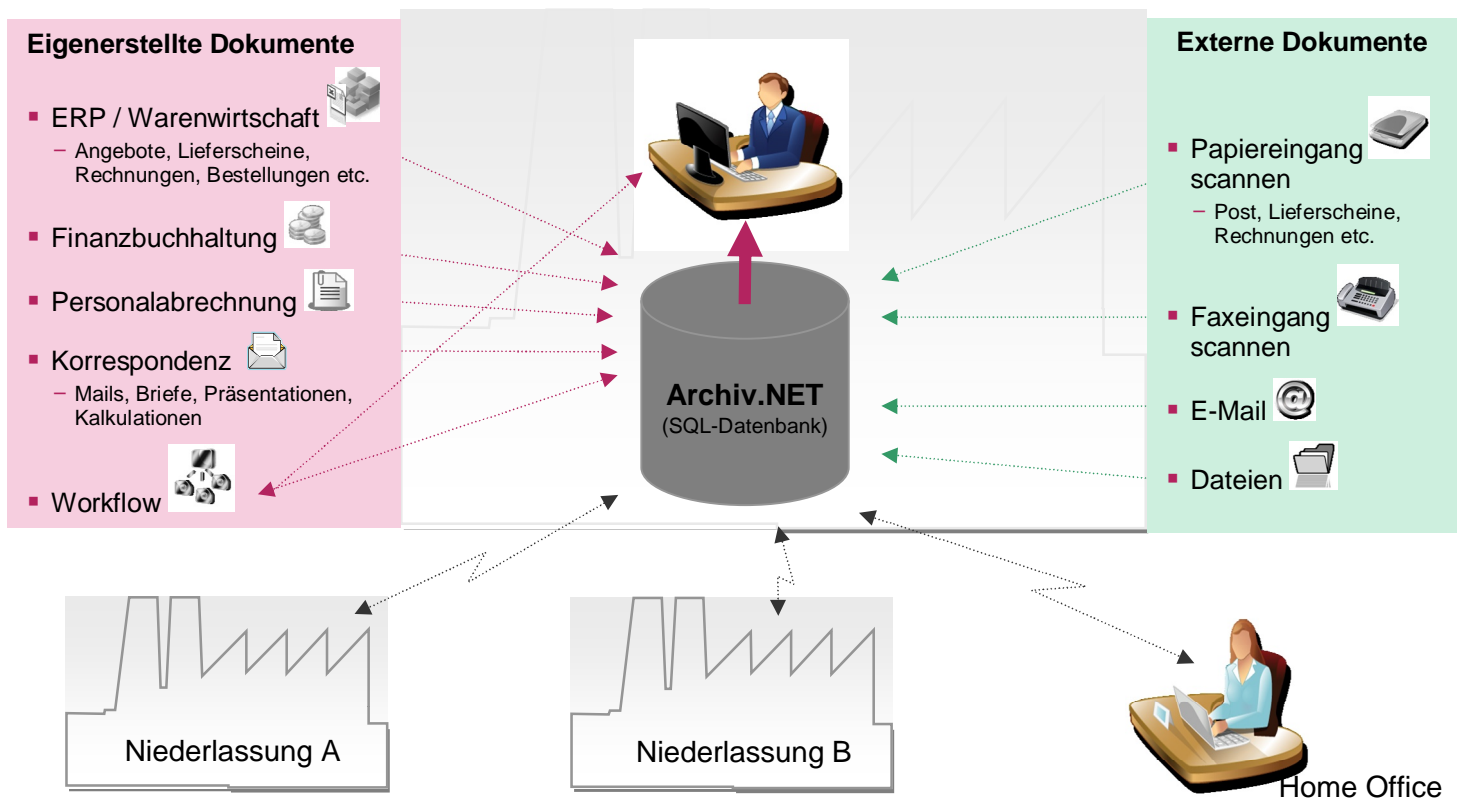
Eigenerstellte Dokumente

- ERP / Warenwirtschaft
  - Angebote, Lieferscheine, Rechnungen, Bestellungen etc.
- Finanzbuchhaltung
- Personalabrechnung
- Korrespondenz
  - Mails, Briefe, Präsentationen, Kalkulationen
- Workflow

Archiv.NET
(SQL-Datenbank)

Externe Dokumente

- Papiereingang scannen
  - Post, Lieferscheine, Rechnungen etc.
- Faxeingang scannen
- E-Mail
- Dateien

Niederlassung A

Niederlassung B

Home Office